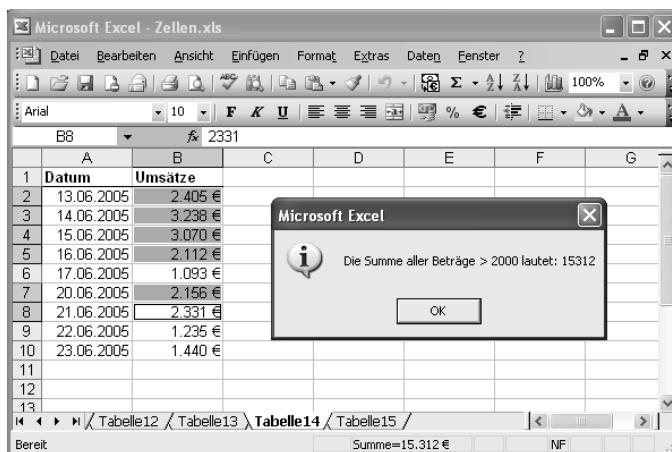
Microsoft Excel - Zellen.xls

Datei Bearbeiten Ansicht Einfügen Format Extras Daten Fenster ?

100%

Arial 10 F K U % €

B8 $f_x$ 2331

| | A | B | C | D | E | F | G |
|---|---|---|---|---|---|---|---|
| 1 | Datum | Umsätze | | | | | |
| 2 | 13.06.2005 | 2.405 € | | | | | |
| 3 | 14.06.2005 | 3.238 € | | | | | |
| 4 | 15.06.2005 | 3.070 € | | | | | |
| 5 | 16.06.2005 | 2.112 € | | | | | |
| 6 | 17.06.2005 | 1.093 € | | | | | |
| 7 | 20.06.2005 | 2.156 € | | | | | |
| 8 | 21.06.2005 | 2.331 € | | | | | |
| 9 | 22.06.2005 | 1.235 € | | | | | |
| 10 | 23.06.2005 | 1.440 € | | | | | |
| 11 | | | | | | | |
| 12 | | | | | | | |
| 13 | | | | | | | |

Microsoft Excel

Die Summe aller Beträge > 2000 lautet: 15312

OK

Tabelle12 Tabelle13 Tabelle14 Tabelle15

Bereit Summe=15.312 € NF